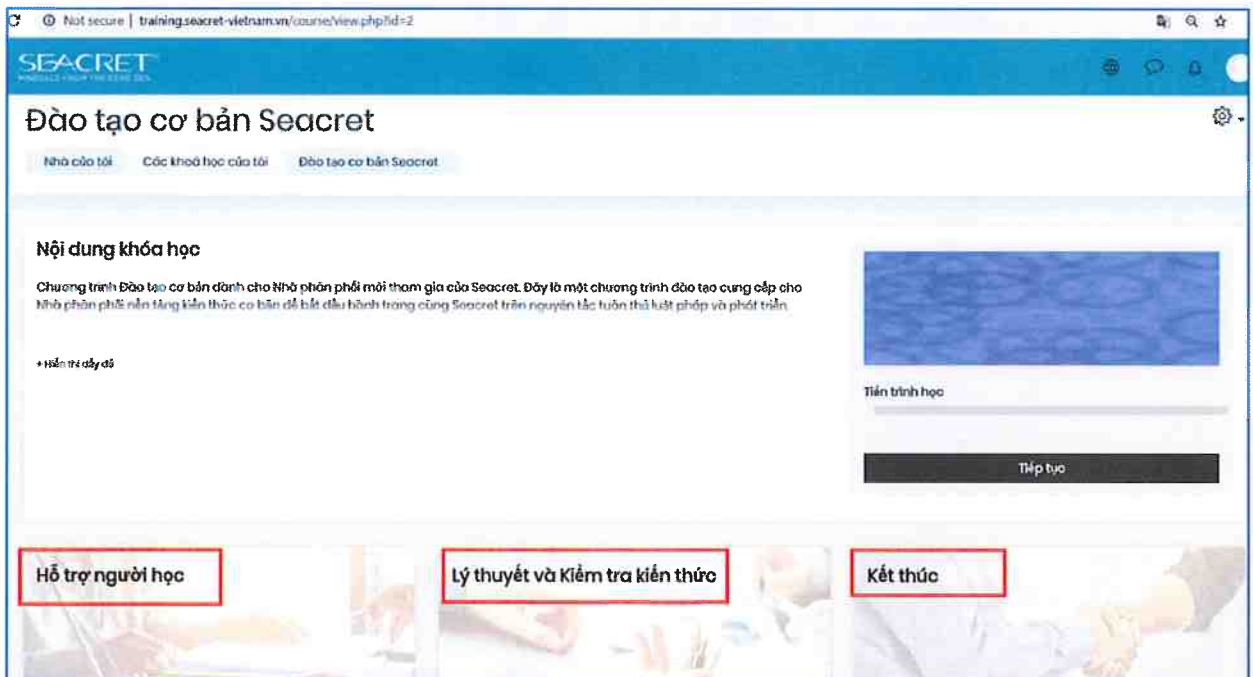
Not secure | training.seacret-vietnam.vn/course/view.php?id=2

SEACRET
MINERALS FROM THE DEAD SEA

Đào tạo cơ bản Seacret

Nhà của tôi
Các khoá học của tôi
Đào tạo cơ bản Seacret

Nội dung khóa học

Chương trình Đào tạo cơ bản dành cho Nhà phân phối mới tham gia của Seacret. Đây là một chương trình đào tạo cung cấp cho Nhà phân phối nền tảng kiến thức cơ bản để bắt đầu hành trang cùng Seacret trên nguyên tắc tuân thủ luật pháp và phát triển

+ Hiển thị đầy đủ

Tiến trình học

Tiếp tục

Hỗ trợ người học

Lý thuyết và Kiểm tra kiến thức

Kết thúc